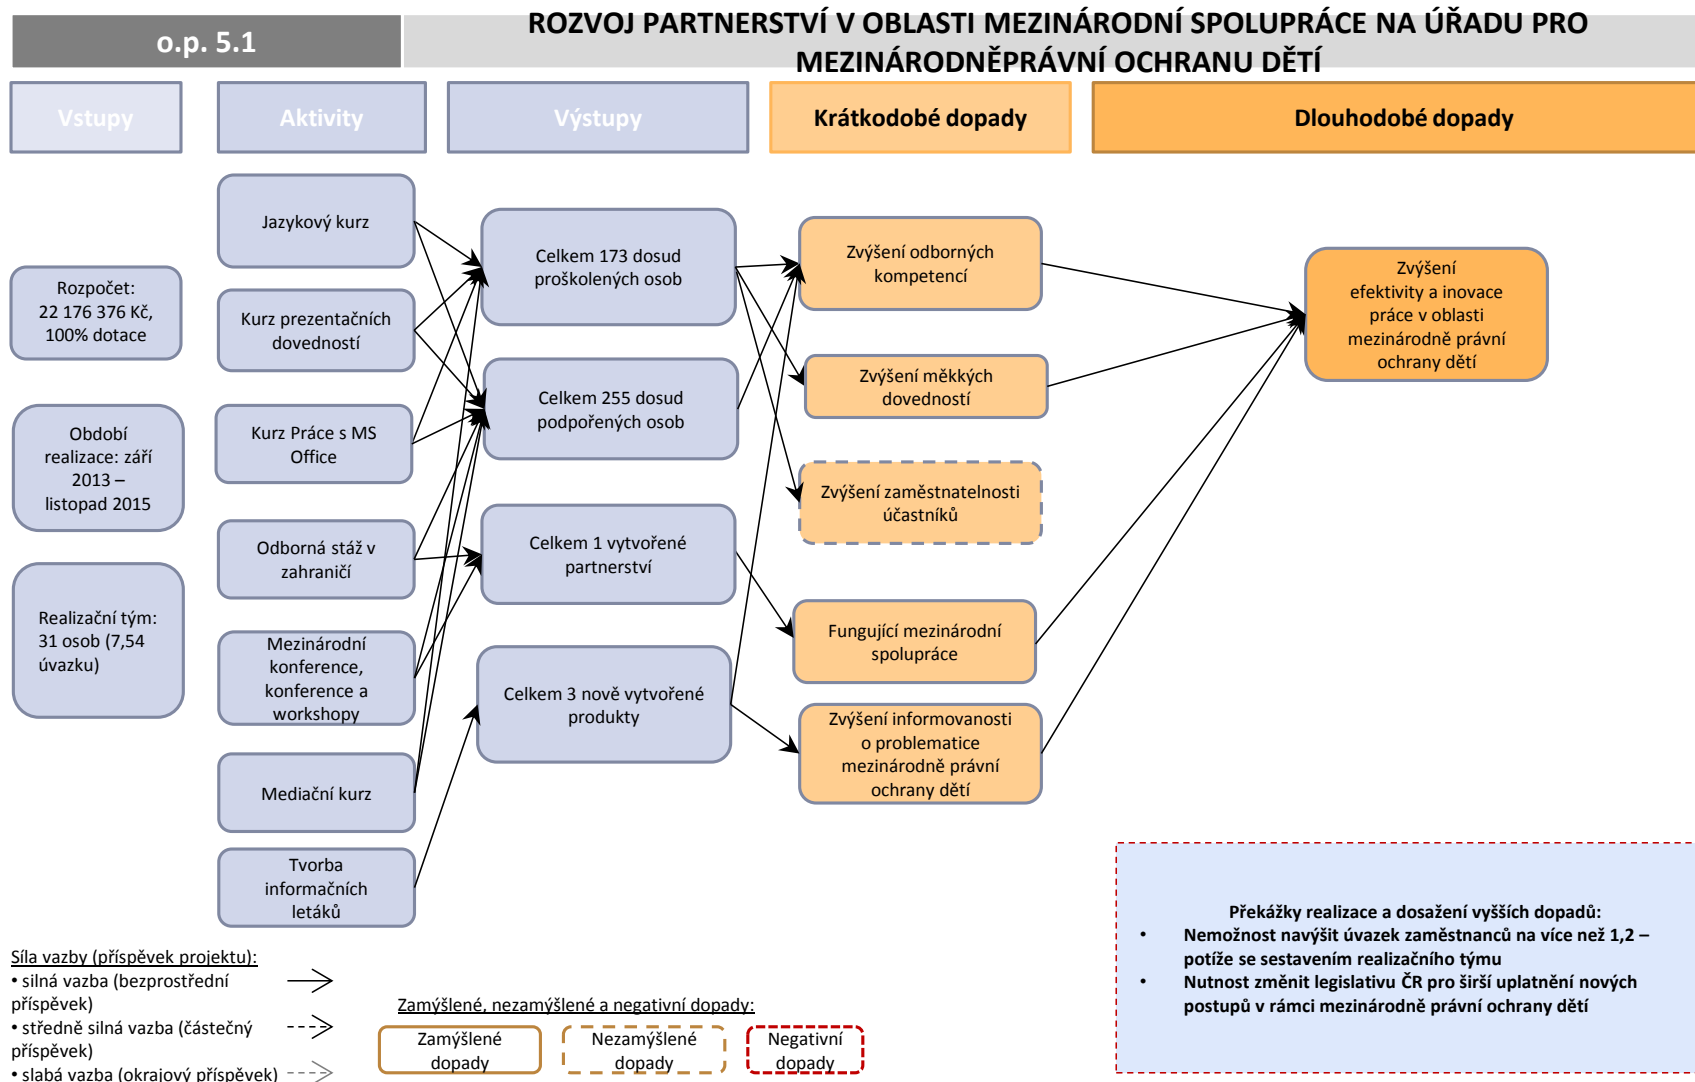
o.p. 5.1

ROZVOJ PARTNERSTVÍ V OBLASTI MEZINÁRODNÍ SPOLUPRÁCE NA ÚŘADU PRO MEZINÁRODNĚPRÁVNÍ OCHRANU DĚTÍ

Vstupy

Aktivity

Výstupy

Krátkodobé dopady

Dlouhodobé dopady

Rozpočet: 22 176 376 Kč, 100% dotace

Období realizace: září 2013 – listopad 2015

Realizační tým: 31 osob (7,54 úvazku)

Jazykový kurz

Kurz prezentačních dovedností

Kurz Práce s MS Office

Odborná stáž v zahraničí

Mezinárodní konference, konference a workshopy

Mediační kurz

Tvorba informačních letáků

Celkem 173 dosud proškolených osob

Celkem 255 dosud podpořených osob

Celkem 1 vytvořené partnerství

Celkem 3 nově vytvořené produkty

Zvýšení odborných kompetencí

Zvýšení měkkých dovedností

Zvýšení zaměstnatelnosti účastníků

Fungující mezinárodní spolupráce

Zvýšení informovanosti o problematice mezinárodně právní ochrany dětí

Zvýšení efektivity a inovace práce v oblasti mezinárodně právní ochrany dětí

Překážky realizace a dosažení vyšších dopadů:
• Nemožnost navýšit úvazek zaměstnanců na více než 1,2 – potíže se sestavením realizačního týmu
• Nutnost změnit legislativu ČR pro širší uplatnění nových postupů v rámci mezinárodně právní ochrany dětí

Síla vazby (příspěvek projektu):
• silná vazba (bezprostřední příspěvek)
• středně silná vazba (částečný příspěvek)
• slabá vazba (okrajový příspěvek)

Zamýšlené, nezamýšlené a negativní dopady:

Zamýšlené dopady

Nezamýšlené dopady

Negativní dopady